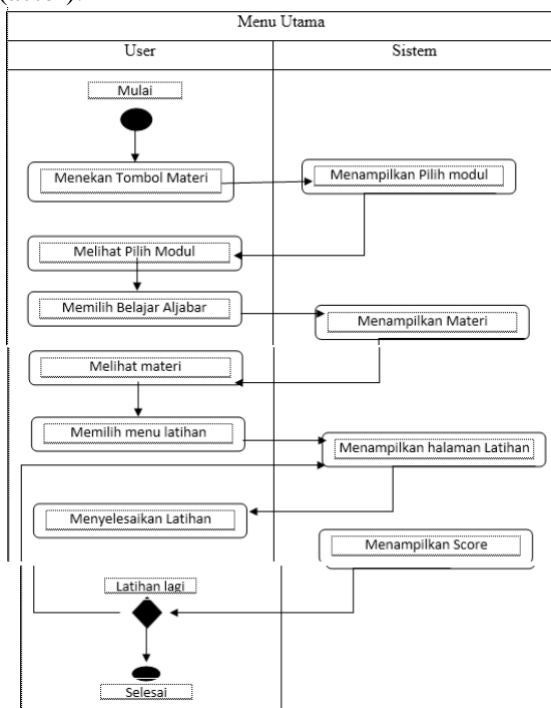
Menu Utama

User

Sistem

Mulai

Menekan Tombol Materi

Menampilkan Pilih modul

Melihat Pilih Modul

Memilih Belajar Aljabar

Menampilkan Materi

Melihat materi

Memilih menu latihan

Menampilkan halaman Latihan

Menyelesaikan Latihan

Menampilkan Score

Latihan lagi

Selesai